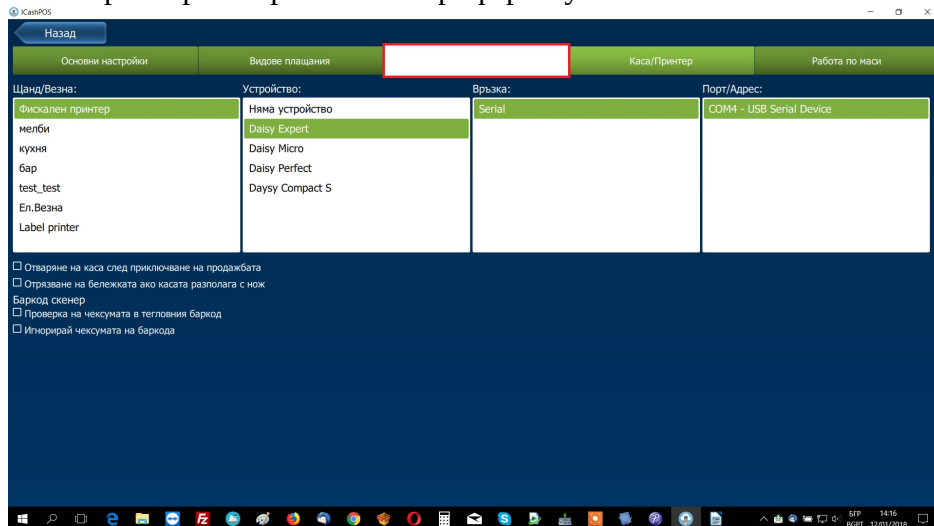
iCashPOS

Назад

Основни настройки | Видове плащания | | Каса/Принтер | Работа по маси

Щанд/Везна:
Фискален принтер
мелби
кухня
бар
test_test
Ел.Везна
Label printer

Устройство:
Няма устройство
Daisy Expert
Daisy Micro
Daisy Perfect
Daysy Compact S

Връзка:
Serial

Порт/Адрес:
COM4 - USB Serial Device

☐ Отваряне на каса след приключване на продажбата
☐ Отрязване на бележката ако касата разполага с нож
Баркод скенер
☐ Проверка на чексумата в тегловния баркод
☐ Игнорирай чексумата на баркода

БГР BGPT 14:16 12/01/2018